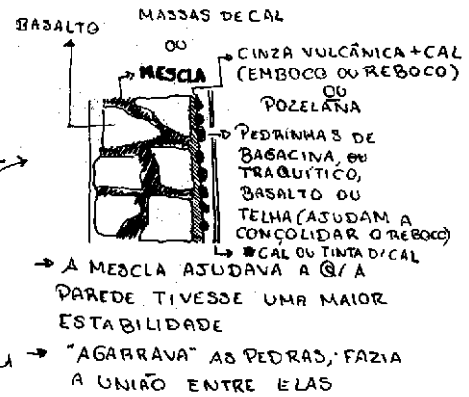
BASALTO

MASSAS DE CAL
OU
MESCLA

CINZA VULCÂNICA + CAL (EMBOCO OU REBOCO)
OU
POZELANA

PEDRINHAS DE BAGACINA, OU TRAQUÍTICO, BASALTO OU TELHA (AJUDAM A CONSOLIDAR O REBOCO)

CAL OU TINTA DE CAL

→ A MESCLA AJUDAVA A Q/ A PAREDE TIVESSE UMA MAIOR ESTABILIDADE

→ "AGARRAVA" AS PEDRAS, FAZIA A UNIÃO ENTRE ELAS